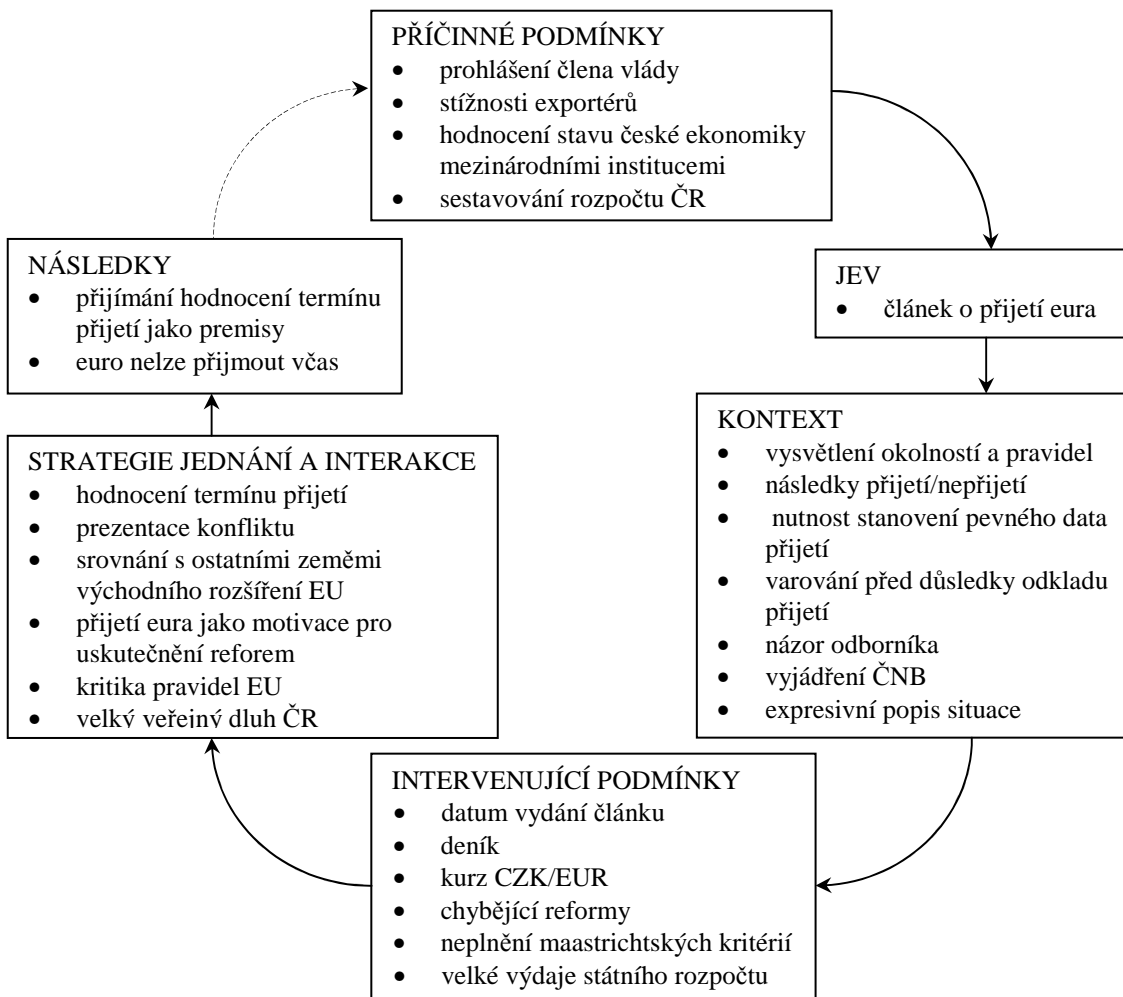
PŘÍČINNÉ PODMÍNKY
- prohlášení člena vlády
- stížnosti exportérů
- hodnocení stavu české ekonomiky mezinárodními institucemi
- sestavování rozpočtu ČR

JEV
- článek o přijetí eura

KONTEXT
- vysvětlení okolností a pravidel
- následky přijetí/nepřijetí
- nutnost stanovení pevného data přijetí
- varování před důsledky odkladu přijetí
- názor odborníka
- vyjádření ČNB
- expresivní popis situace

INTERVENUJÍCÍ PODMÍNKY
- datum vydání článku
- deník
- kurz CZK/EUR
- chybějící reformy
- neplnění maastrichtských kritérií
- velké výdaje státního rozpočtu

STRATEGIE JEDNÁNÍ A INTERAKCE
- hodnocení termínu přijetí
- prezentace konfliktu
- srovnání s ostatními zeměmi východního rozšíření EU
- přijetí eura jako motivace pro uskutečnění reforem
- kritika pravidel EU
- velký veřejný dluh ČR

NÁSLEDKY
- přijímání hodnocení termínu přijetí jako premisy
- euro nelze přijmout včas